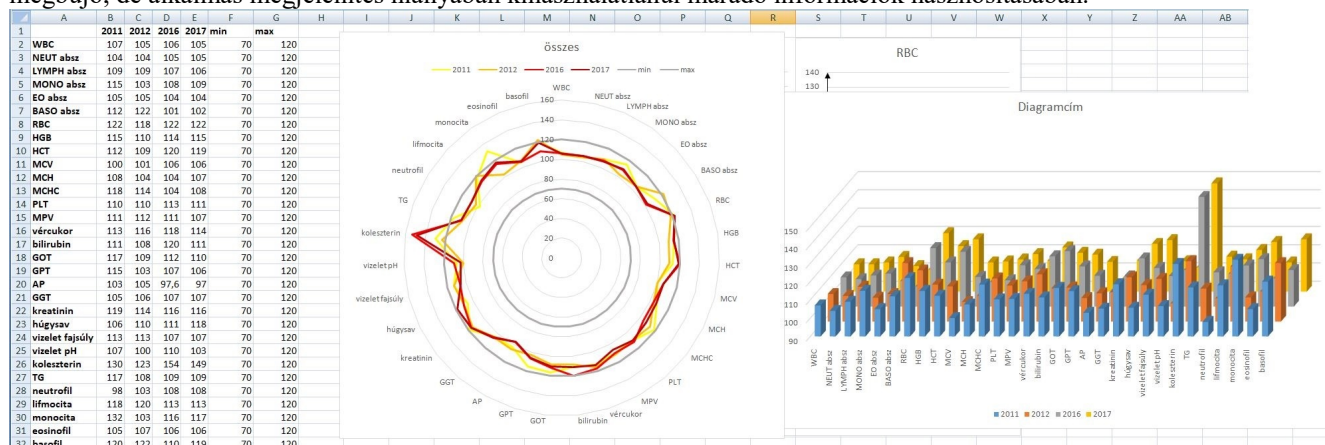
megoldja, de alkalmas megjelenítés hiányában kihasználatlanul maradó információk hasznosításában.

| | A | B | C | D | E | F | G |
|---|---|---|---|---|---|---|---|
| 1 | | 2011 | 2012 | 2016 | 2017 | min | max |
| 2 | WBC | 107 | 105 | 106 | 105 | 70 | 120 |
| 3 | NEUT absz | 104 | 104 | 105 | 105 | 70 | 120 |
| 4 | LYMPH absz | 109 | 109 | 107 | 106 | 70 | 120 |
| 5 | MONO absz | 115 | 103 | 108 | 109 | 70 | 120 |
| 6 | EO absz | 105 | 105 | 104 | 104 | 70 | 120 |
| 7 | BASO absz | 112 | 122 | 101 | 102 | 70 | 120 |
| 8 | RBC | 122 | 118 | 122 | 122 | 70 | 120 |
| 9 | HGB | 115 | 110 | 114 | 115 | 70 | 120 |
| 10 | HCT | 112 | 109 | 120 | 119 | 70 | 120 |
| 11 | MCV | 100 | 101 | 106 | 106 | 70 | 120 |
| 12 | MCH | 108 | 104 | 104 | 107 | 70 | 120 |
| 13 | MCHC | 118 | 114 | 104 | 108 | 70 | 120 |
| 14 | PLT | 110 | 110 | 113 | 111 | 70 | 120 |
| 15 | MPV | 111 | 112 | 111 | 107 | 70 | 120 |
| 16 | vércukor | 113 | 116 | 118 | 114 | 70 | 120 |
| 17 | bilirubin | 111 | 108 | 120 | 111 | 70 | 120 |
| 18 | GOT | 117 | 109 | 112 | 110 | 70 | 120 |
| 19 | GPT | 115 | 103 | 107 | 106 | 70 | 120 |
| 20 | AP | 103 | 105 | 97,6 | 97 | 70 | 120 |
| 21 | GGT | 105 | 106 | 107 | 107 | 70 | 120 |
| 22 | kreatinin | 119 | 114 | 116 | 116 | 70 | 120 |
| 23 | húgysav | 106 | 110 | 111 | 118 | 70 | 120 |
| 24 | vizelet fajsúly | 113 | 113 | 107 | 107 | 70 | 120 |
| 25 | vizelet pH | 107 | 100 | 110 | 103 | 70 | 120 |
| 26 | koleszterin | 130 | 123 | 154 | 149 | 70 | 120 |
| 27 | TG | 117 | 108 | 109 | 109 | 70 | 120 |
| 28 | neutrofil | 98 | 103 | 108 | 108 | 70 | 120 |
| 29 | lifmocita | 118 | 120 | 113 | 113 | 70 | 120 |
| 30 | monocita | 132 | 103 | 116 | 117 | 70 | 120 |
| 31 | eosinofil | 105 | 107 | 106 | 106 | 70 | 120 |
| 32 | basofil | 120 | 122 | 110 | 119 | 70 | 120 |

H I J K L M N O P Q R S T U V W X Y Z AA AB

összes

2011 2012 2016 2017 min max

WBC NEUT absz LYMPH absz MONO absz EO absz BASO absz RBC HGB HCT MCV MCH MCHC PLT MPV vércukor bilirubin GOT GPT AP GGT kreatinin húgysav vizelet fajsúly vizelet pH koleszterin TG neutrofil lifmocita monocita eosinofil basofil

160 140 120 100 80 60 40 20 0

RBC

140
130

Diagramcím

150 140 130 120 110 100 90

WBC NEUT absz LYMPH absz MONO absz EO absz BASO absz RBC HGB HCT MCV MCH MCHC PLT MPV vércukor bilirubin GOT GPT AP GGT kreatinin húgysav vizelet fajsúly vizelet pH koleszterin TG neutrofil lifmocita monocita eosinofil basofil

2011 2012 2016 2017